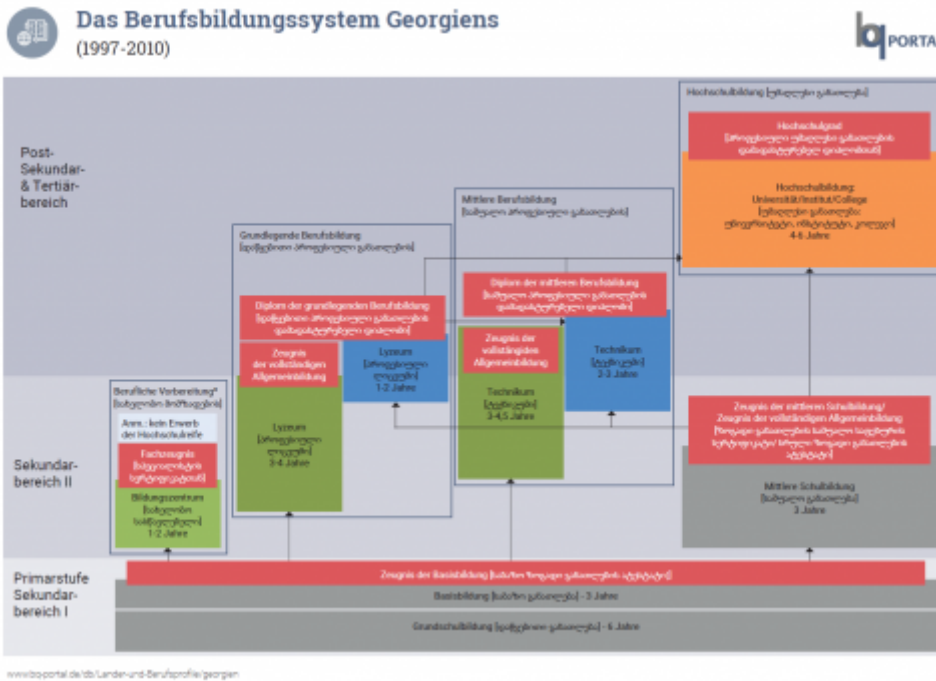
Das Berufsbildungssystem Georgiens
(1997-2010)

bq PORTA

Post-Sekundar- & Tertiärbereich

Sekundarbereich II

Primarstufe Sekundarbereich I

Hochschulbildung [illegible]

Hochschulgrad
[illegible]

Hochschulbildung:
Universität/Institut/College
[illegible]
4-6 Jahre

Mittlere Berufsbildung
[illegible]

Diplom der mittleren Berufsbildung
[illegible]

Zeugnis der vollständigen Allgemeinbildung

Technikum
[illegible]
3-4,5 Jahre

Technikum
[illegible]
2-3 Jahre

Grundlegende Berufsbildung
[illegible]

Diplom der grundlegenden Berufsbildung
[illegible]

Zeugnis der vollständigen Allgemeinbildung

Lyzeum
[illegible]
3-4 Jahre

Lyzeum
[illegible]
1-2 Jahre

Berufliche Vorbereitung*
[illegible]

Anm.: kein Erwerb der Hochschulreife

Fachzeugnis
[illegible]

Bildungszentrum
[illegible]
1-2 Jahre

Zeugnis der mittleren Schulbildung/
Zeugnis der vollständigen Allgemeinbildung
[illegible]

Mittlere Schulbildung
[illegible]
3 Jahre

Zeugnis der Basisbildung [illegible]

Basisbildung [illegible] - 3 Jahre

Grundschulbildung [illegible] - 6 Jahre

www.bq-portal.de/db/Länder-und-Berufsprofile/georgien